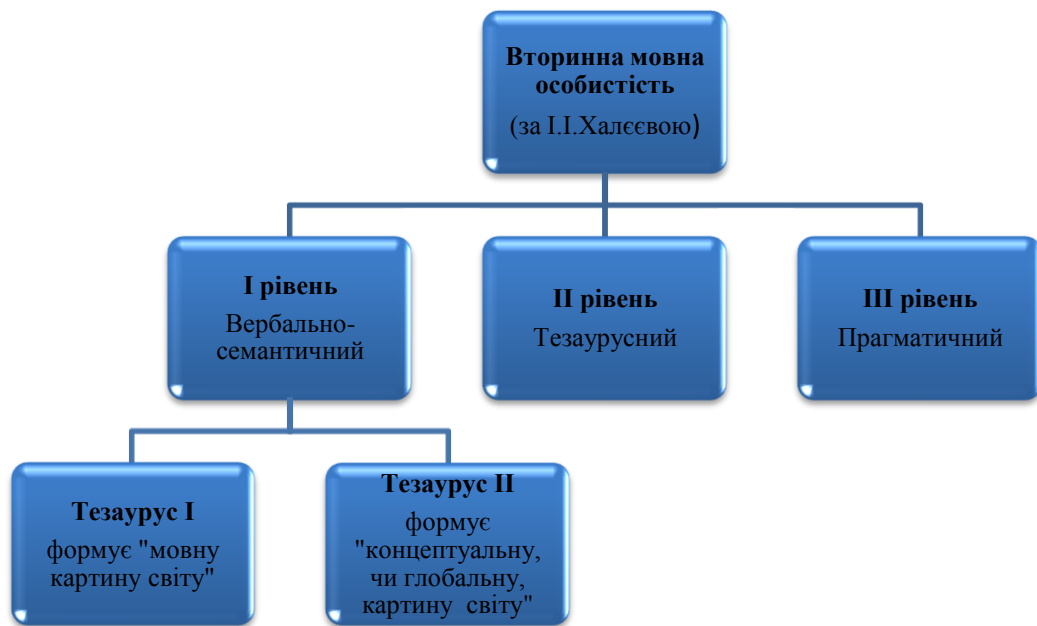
Вторинна мовна особистість
(за І.І.Халєєвою)

І рівень
Вербально-семантичний

ІІ рівень
Тезаурусний

ІІІ рівень
Прагматичний

Тезаурус І
формує "мовну картину світу"

Тезаурус ІІ
формує "концептуальну, чи глобальну, картину світу"